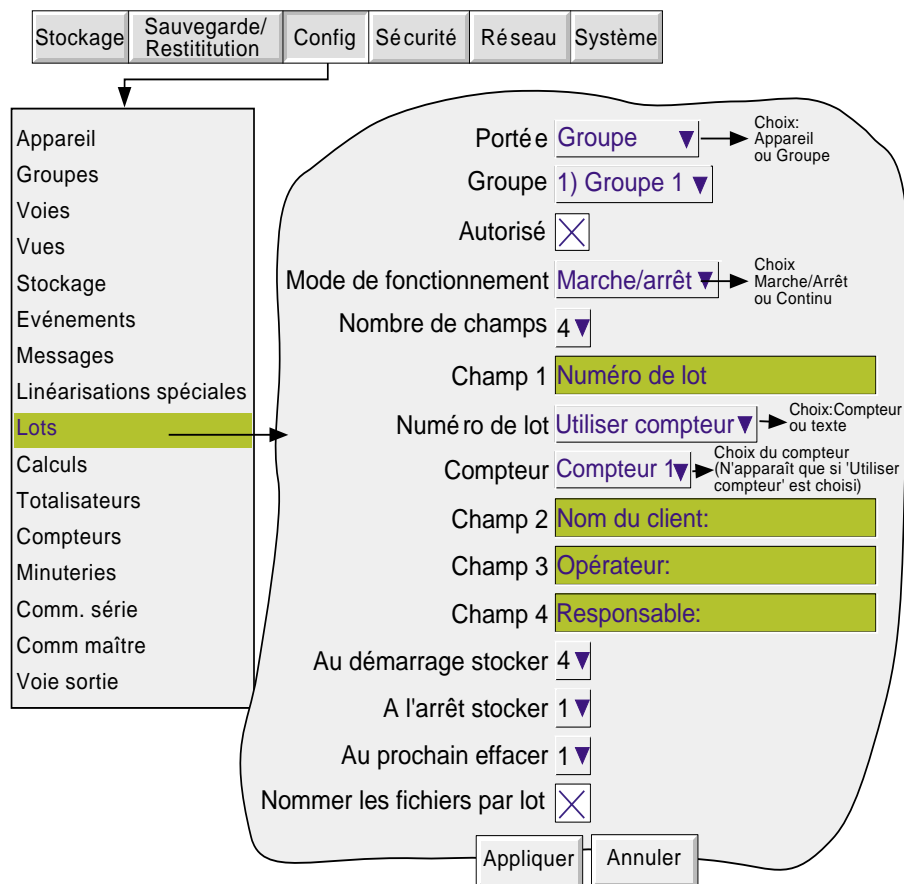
Stockage
Sauvegarde/ Restitution
Config
Sécurité
Réseau
Système

Appareil
Groupes
Voies
Vues
Stockage
Evénements
Messages
Linéarisations spéciales
Lots
Calculs
Totalisateurs
Compteurs
Minuteries
Comm. série
Comm maître
Voie sortie

Portée Groupe ▼
Choix: Appareil ou Groupe
Groupe 1) Groupe 1 ▼
Autorisé
Mode de fonctionnement Marche/arrêt ▼
Choix Marche/Arrêt ou Continu
Nombre de champs 4 ▼
Champ 1 Numéro de lot
Numéro de lot Utiliser compteur ▼
Choix:Compteur ou texte
Compteur Compteur 1 ▼
Choix du compteur (N'apparaît que si 'Utiliser compteur' est choisi)
Champ 2 Nom du client:
Champ 3 Opérateur:
Champ 4 Responsable:
Au démarrage stocker 4 ▼
A l'arrêt stocker 1 ▼
Au prochain effacer 1 ▼
Nommer les fichiers par lot
Appliquer
Annuler